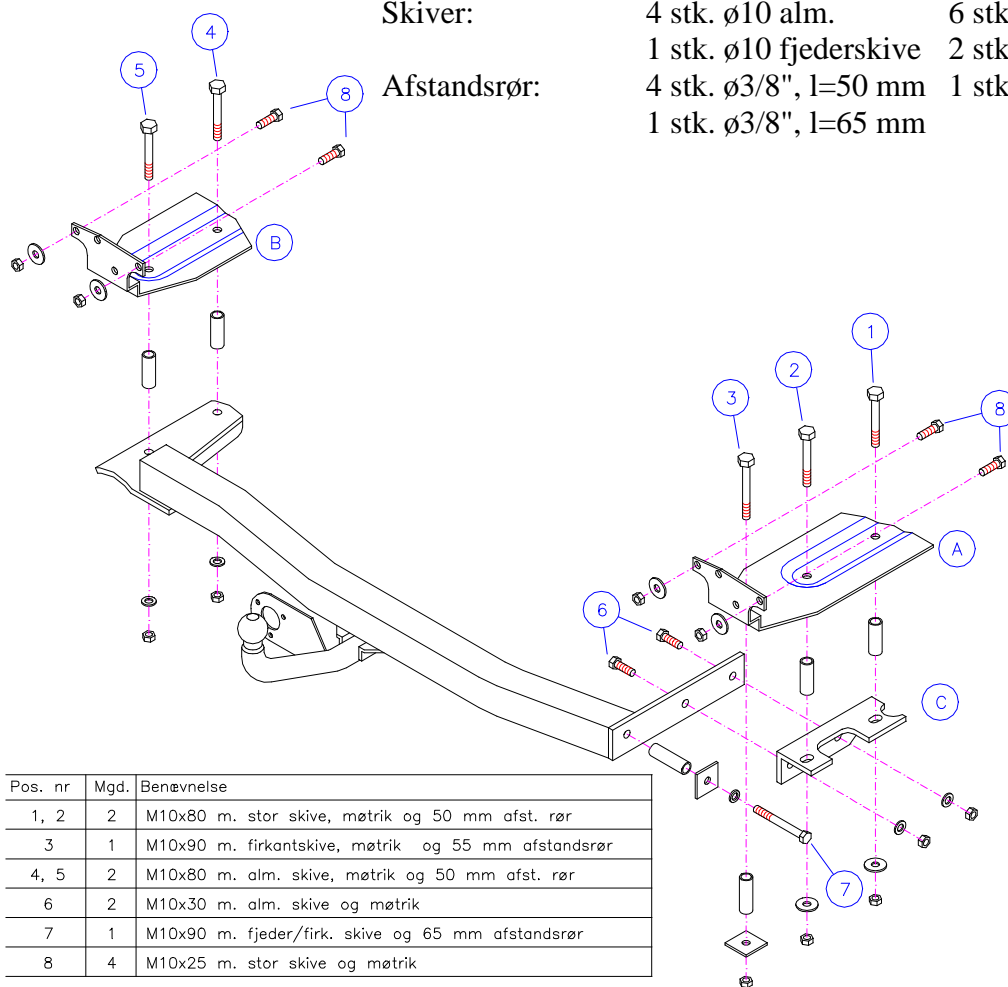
Skiver: 4 stk. ø10 alm. 6 stk
1 stk. ø10 fjederskive 2 stk
Afstandsrør: 4 stk. ø3/8", l=50 mm 1 stk
1 stk. ø3/8", l=65 mm

5
4
8
B
1
2
3
8
8
A
6
C
7

| Pos. nr | Mgd. | Benævnelse |
|---|---|---|
| 1, 2 | 2 | M10x80 m. stor skive, møtrik og 50 mm afst. rør |
| 3 | 1 | M10x90 m. firkantskive, møtrik og 55 mm afstandsrør |
| 4, 5 | 2 | M10x80 m. alm. skive, møtrik og 50 mm afst. rør |
| 6 | 2 | M10x30 m. alm. skive og møtrik |
| 7 | 1 | M10x90 m. fjeder/firk. skive og 65 mm afstandsrør |
| 8 | 4 | M10x25 m. stor skive og møtrik |